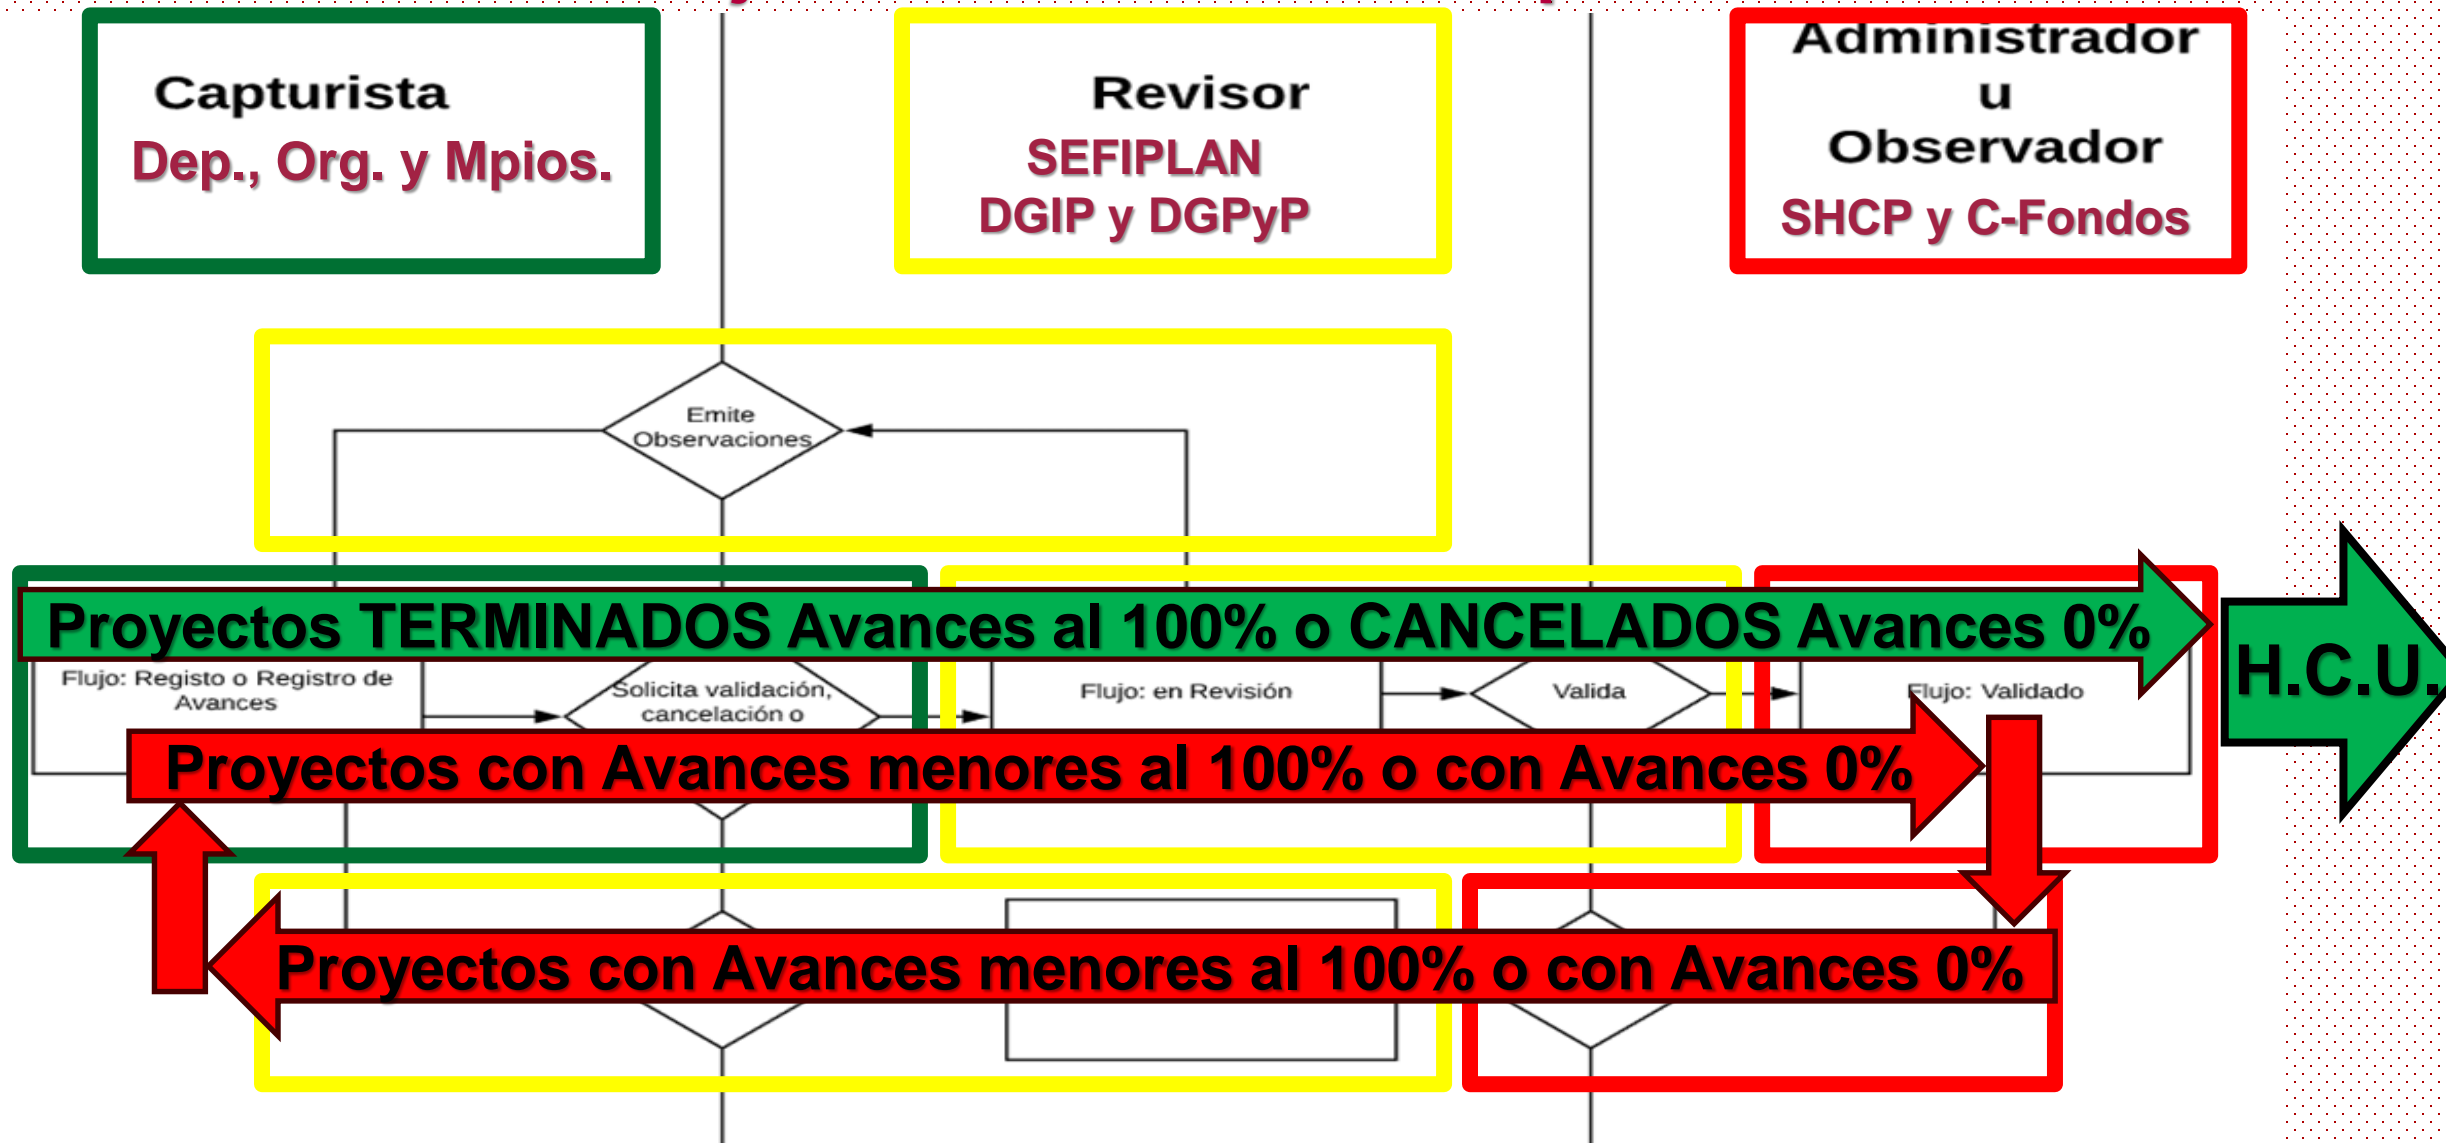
Capturista
Dep., Org. y Mpios.

Revisor
SEFIPLAN
DGIP y DGPyP

Administrador
u
Observador
SHCP y C-Fondos

Emite Observaciones

Proyectos TERMINADOS Avances al 100% o CANCELADOS Avances 0%

H.C.U.

Flujo: Registo o Registro de Avances

Solicita validación, cancelación o

Flujo: en Revisión

Valida

Flujo: Validado

Proyectos con Avances menores al 100% o con Avances 0%

Proyectos con Avances menores al 100% o con Avances 0%